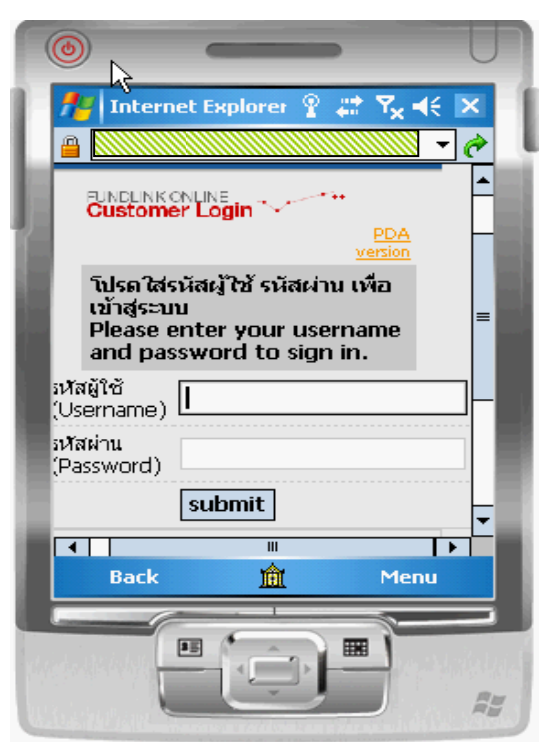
Internet Explorer

FUNDLINK ONLINE
Customer Login

PDA version

โปรดใส่รหัสผู้ใช้ รหัสผ่าน เพื่อเข้าสู่ระบบ
Please enter your username and password to sign in.

รหัสผู้ใช้ (Username)

รหัสผ่าน (Password)

submit

Back

Menu